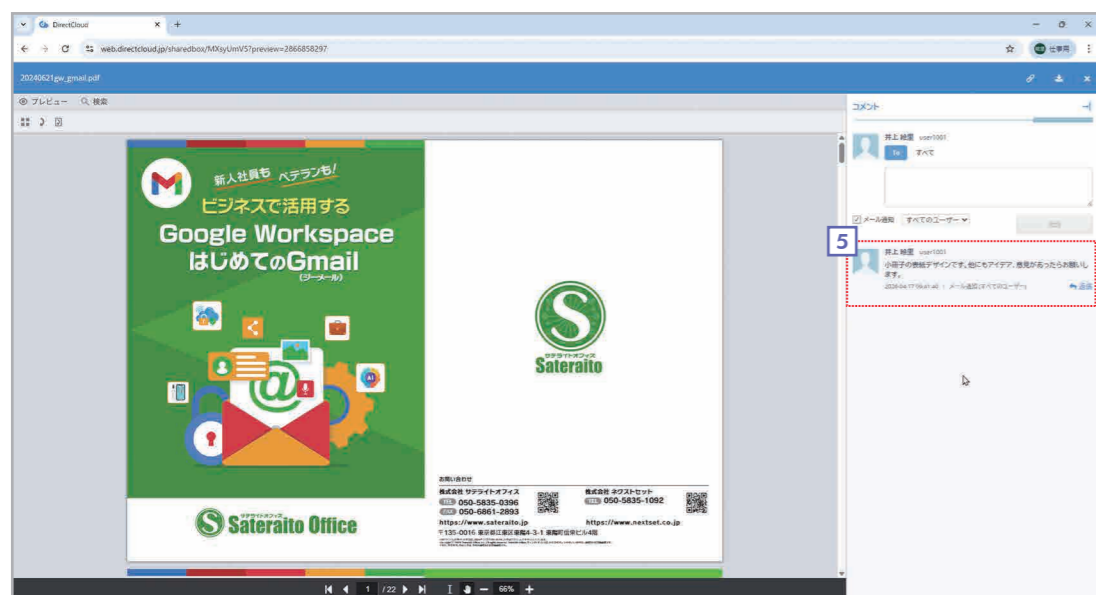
DirectCloud
web.directcloud.jp/sharedbox/MXsyUmV5?preview=2866858297
仕事用
20240621gw_gmail.pdf
プレビュー 検索
新人社員も ベテランも!
ビジネスで活用する
Google Workspace
はじめてのGmail
(ジーメール)
Sateraito Office
Sateraito
サテライトオフィス
お問い合わせ
株式会社 サテライトオフィス
TEL 050-5835-0396
FAX 050-6861-2893
https://www.sateraito.jp
株式会社 ネクストセット
TEL 050-5835-1092
https://www.nextset.co.jp
〒135-0016 東京都江東区東陽4-3-1 東陽町信栄ビル4階
1 /22 66%
コメント
井上 絵里 user1001
To すべて
メール通知 すべてのユーザー
5
井上 絵里 user1001
小冊子の表紙デザインです。他にもアイデア、意見があったらお願いします。
2024-04-17 09:41:40 メール通知(すべてのユーザー)
返信